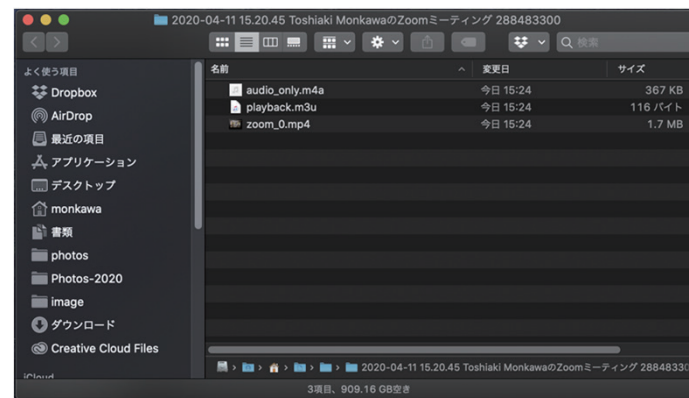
2020-04-11 15.20.45 Toshiaki MonkawaのZoomミーティング 288483300

Q 検索

よく使う項目
Dropbox
AirDrop
最近の項目
アプリケーション
デスクトップ
monkawa
書類
photos
Photos-2020
image
ダウンロード
Creative Cloud Files
iCloud

| 名前 | 変更日 | サイズ |
|---|---|---|
| audio_only.m4a | 今日 15:24 | 367 KB |
| playback.m3u | 今日 15:24 | 116 バイト |
| zoom_0.mp4 | 今日 15:24 | 1.7 MB |

2020-04-11 15.20.45 Toshiaki MonkawaのZoomミーティング 28848330

3項目、909.16 GB空き